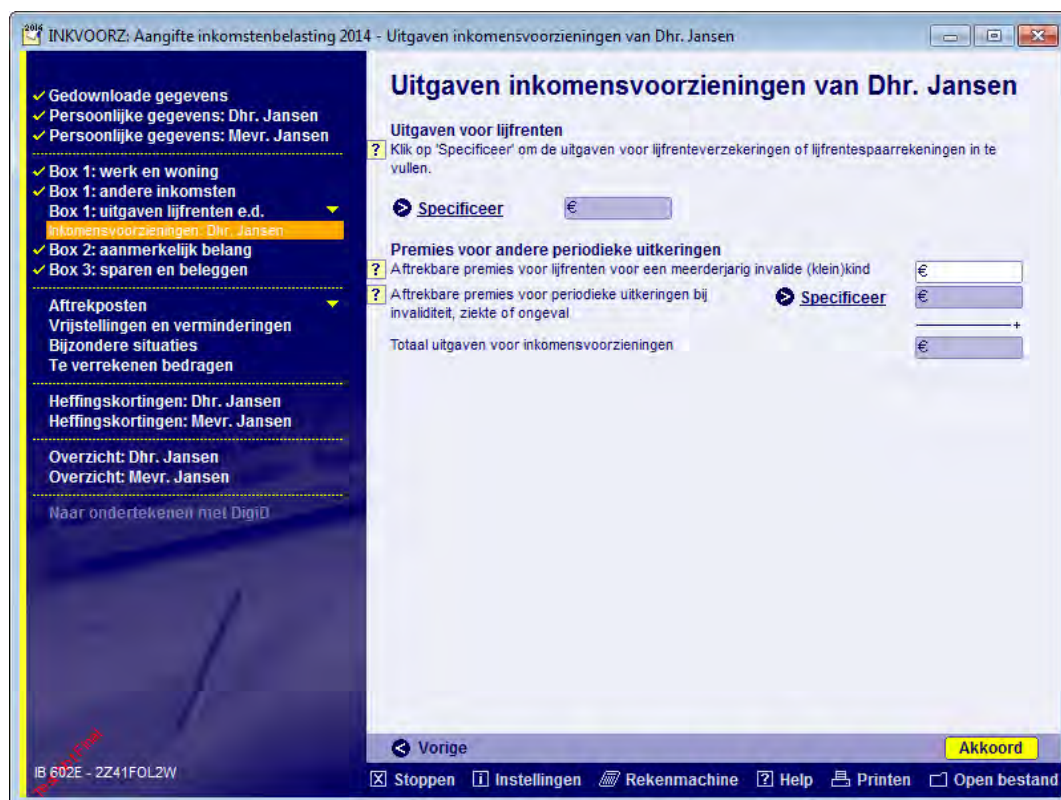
INKVOORZ: Aangifte inkomstenbelasting 2014 - Uitgaven inkomensvoorzieningen van Dhr. Jansen

✓ Gedownloade gegevens
✓ Persoonlijke gegevens: Dhr. Jansen
✓ Persoonlijke gegevens: Mevr. Jansen

✓ Box 1: werk en woning
✓ Box 1: andere inkomsten
Box 1: uitgaven lijfrenten e.d.
Inkomensvoorzieningen: Dhr. Jansen
✓ Box 2: aanmerkelijk belang
✓ Box 3: sparen en beleggen

Aftrekposten
Vrijstellingen en verminderingen
Bijzondere situaties
Te verrekenen bedragen

Heffingskortingen: Dhr. Jansen
Heffingskortingen: Mevr. Jansen

Overzicht: Dhr. Jansen
Overzicht: Mevr. Jansen

Naar ondertekenen met DigiD

IB 602E - 2Z41FOL2W

Uitgaven inkomensvoorzieningen van Dhr. Jansen

Uitgaven voor lijfrenten
? Klik op 'Specificeer' om de uitgaven voor lijfrenteverzekeringen of lijfrentespaarrekeningen in te vullen.

Specificeer €

Premies voor andere periodieke uitkeringen
? Aftrekbare premies voor lijfrenten voor een meerderjarig invalide (klein)kind €
? Aftrekbare premies voor periodieke uitkeringen bij invaliditeit, ziekte of ongeval Specificeer €
+
Totaal uitgaven voor inkomensvoorzieningen €

Vorige
Akkoord

Stoppen Instellingen Rekenmachine Help Printen Open bestand